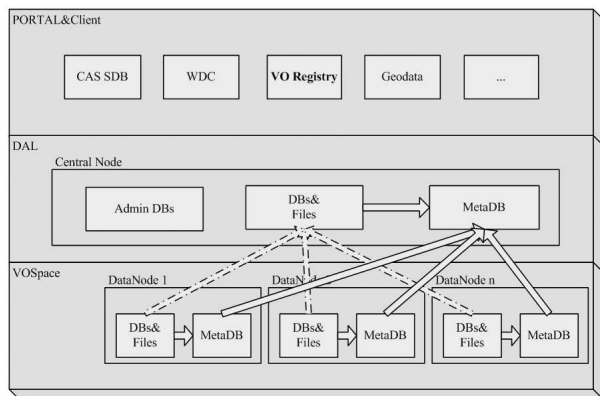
PORTAL&Client

CAS SDB

WDC

VO Registry

Geodata

...

DAL

Central Node

Admin DBs

DBs& Files

MetaDB

VOSpace

DataNode 1

DataN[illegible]

DataNode n

DBs& Files

MetaDB

DBs& Files

MetaDB

DBs& Files

MetaDB